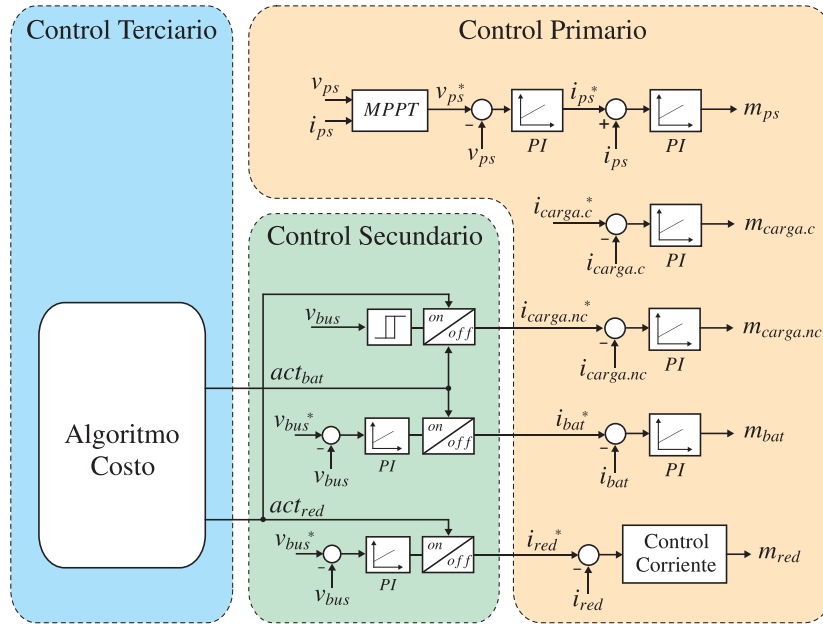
Control Terciario

Control Primario

$v_{ps}$
$i_{ps}$
$MPPT$
$v_{ps}^*$
$-$
$v_{ps}$
$PI$
$i_{ps}^*$
$+$
$i_{ps}$
$PI$
$m_{ps}$

$i_{carga.c}^*$
$-$
$i_{carga.c}$
$PI$
$m_{carga.c}$

Control Secundario

$v_{bus}$
$on$
$off$
$i_{carga.nc}^*$
$-$
$i_{carga.nc}$
$PI$
$m_{carga.nc}$

$act_{bat}$

Algoritmo Costo

$v_{bus}^*$
$-$
$v_{bus}$
$PI$
$on$
$off$
$i_{bat}^*$
$-$
$i_{bat}$
$PI$
$m_{bat}$

$act_{red}$

$v_{bus}^*$
$-$
$v_{bus}$
$PI$
$on$
$off$
$i_{red}^*$
$-$
$i_{red}$
Control Corriente
$m_{red}$